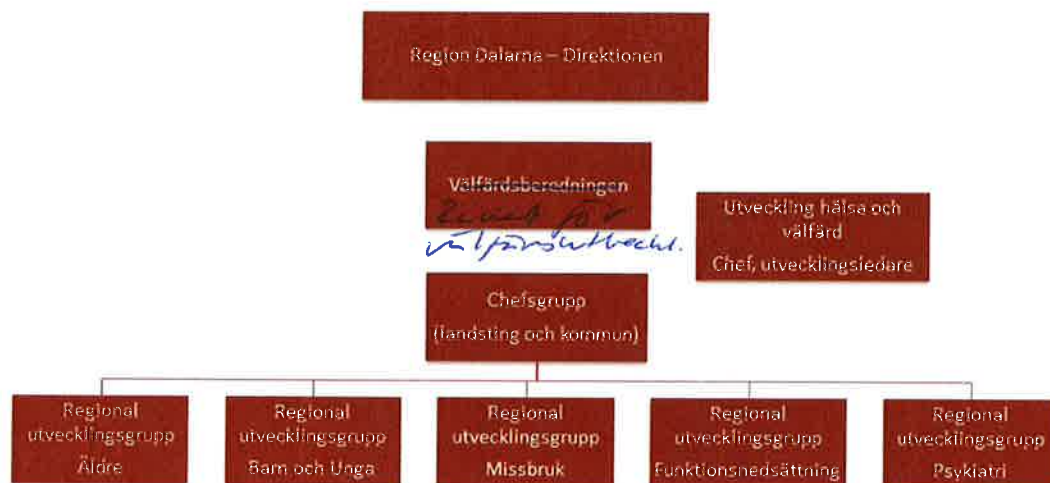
Region Dalarna – Direktionen

~~Välfärdsberedningen~~

Rådet för välfärdsutveckl.

Utveckling hälsa och välfärd

Chef, utvecklingsledare

Chefsgrupp

(landsting och kommun)

Regional utvecklingsgrupp Äldre

Regional utvecklingsgrupp Barn och Unga

Regional utvecklingsgrupp Missbruk

Regional utvecklingsgrupp Funktionsnedsättning

Regional utvecklingsgrupp Psykiatri